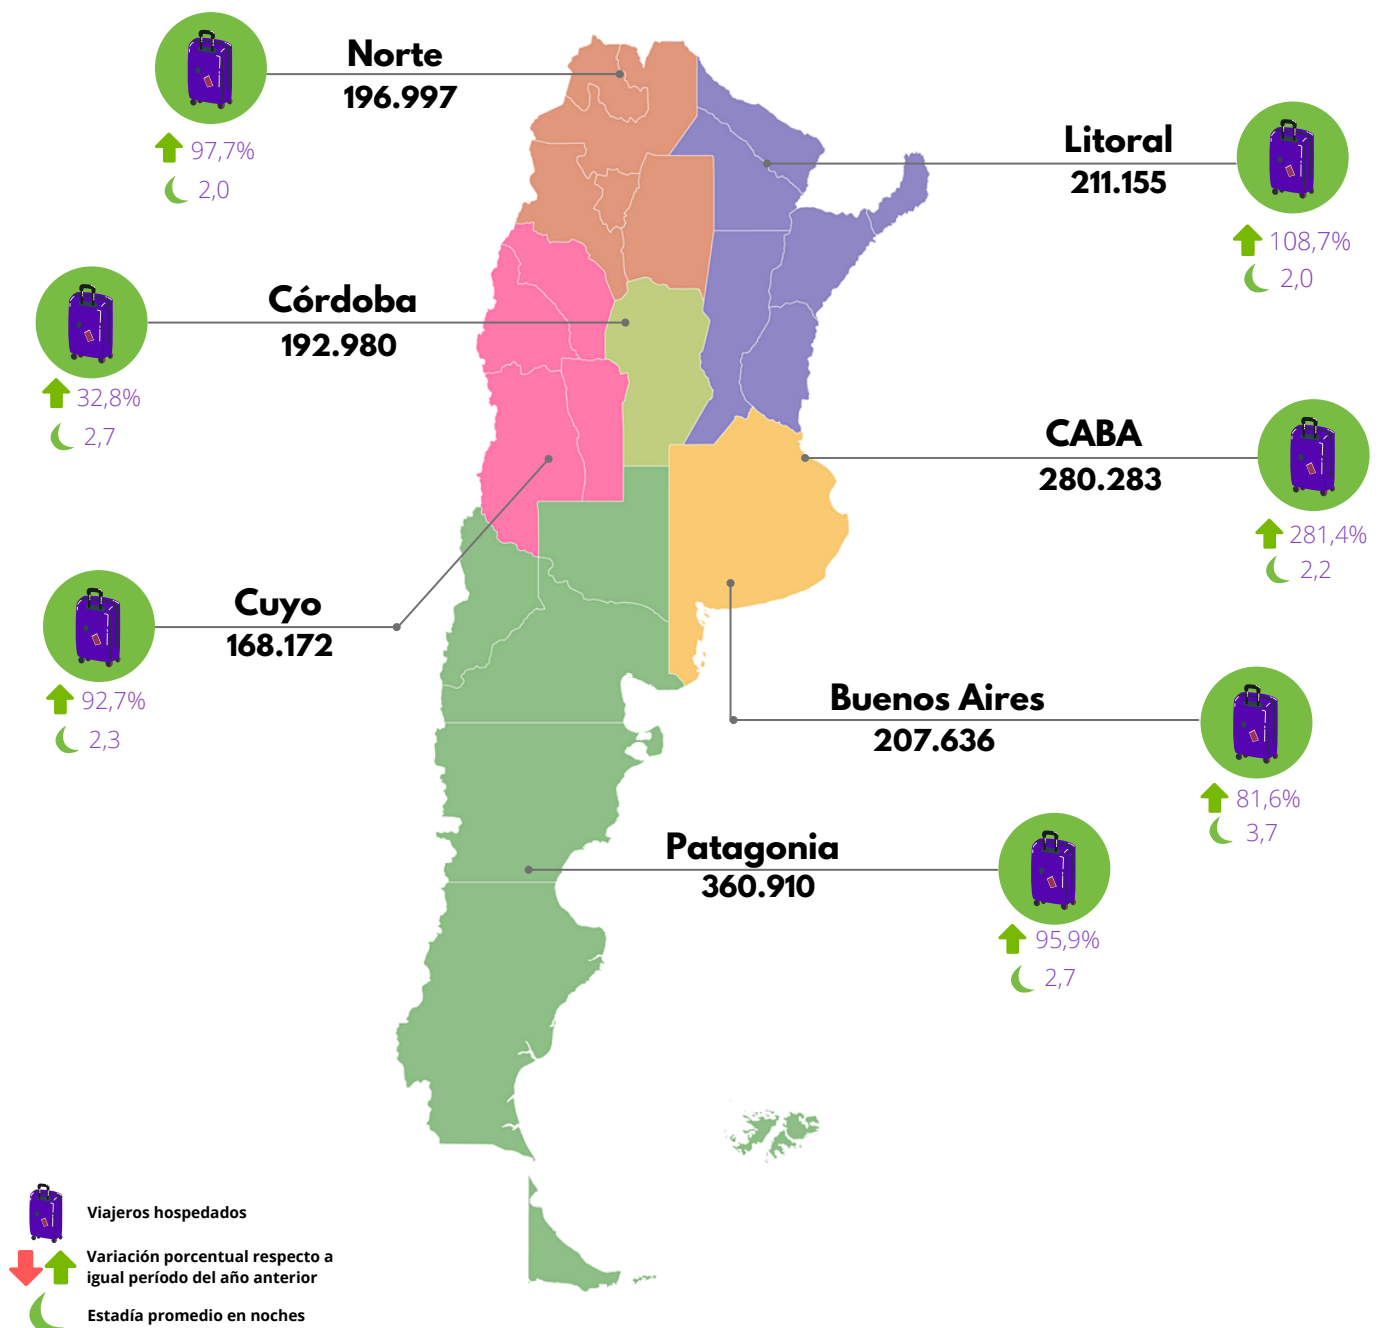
Norte
196.997
97,7%
2,0

Litoral
211.155
108,7%
2,0

Córdoba
192.980
32,8%
2,7

CABA
280.283
281,4%
2,2

Cuyo
168.172
92,7%
2,3

Buenos Aires
207.636
81,6%
3,7

Patagonia
360.910
95,9%
2,7

Viajeros hospedados
Variación porcentual respecto a igual período del año anterior
Estadía promedio en noches